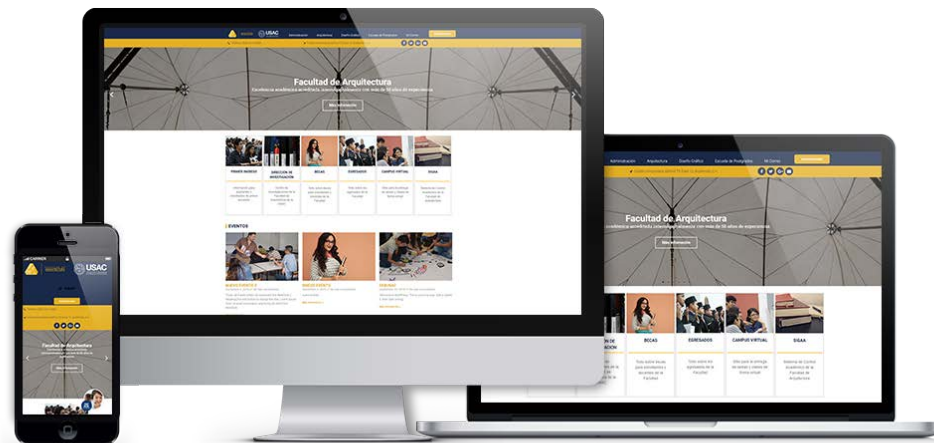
USAC

Administración Arquitectura Diseño Gráfico Escuela de Postgrados Mi Correo

Facultad de Arquitectura

Más Información

PRIMER INGRESO

DIRECCIÓN DE INVESTIGACIÓN

BECAS

EGRESADOS

CAMPUS VIRTUAL

DIGAA

EVENTOS

Administración Arquitectura Diseño Gráfico Escuela de Postgrados Mi Correo

Facultad de Arquitectura

Más Información

BECAS

EGRESADOS

CAMPUS VIRTUAL

DIGAA

USAC

Facultad de Arquitectura